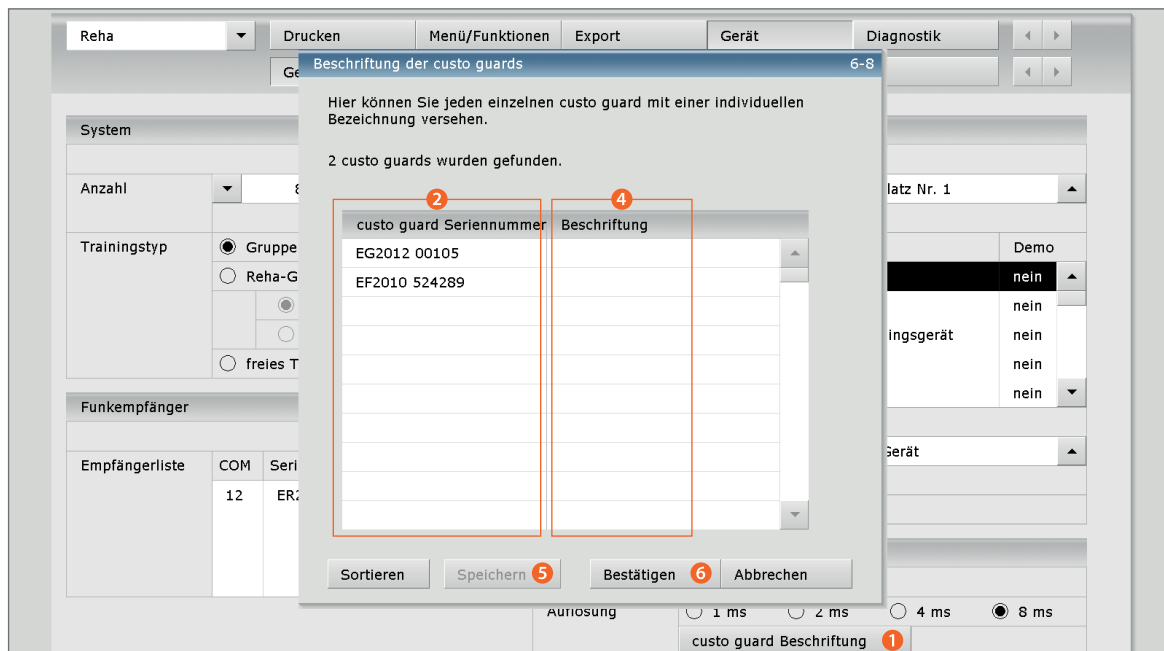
Reha | Drucken | Menü/Funktionen | Export | Gerät | Diagnostik

Ge

Beschriftung der custo guards 6-8

Hier können Sie jeden einzelnen custo guard mit einer individuellen Bezeichnung versehen.

2 custo guards wurden gefunden.

2 4

| custo guard Seriennummer | Beschriftung |
|---|---|
| EG2012 00105 | |
| EF2010 524289 | |

Sortieren | Speichern 5 | Bestätigen 6 | Abbrechen

System

Anzahl 8

latz Nr. 1

Trainingstyp

Gruppe

Reha-G

freies T

Demo

nein
nein
ingsgerät nein
nein
nein

Funkempfänger

Empfängerliste COM Seri

12 ER2

Gerät

Auflösung 1 ms 2 ms 4 ms 8 ms

custo guard Beschriftung 1